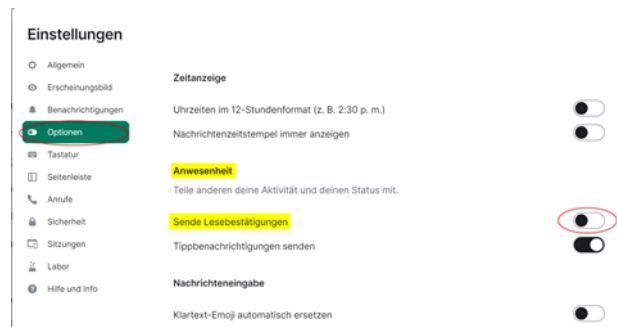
Einstellungen

Allgemein
Erscheinungsbild
Benachrichtigungen
Optionen
Tastatur
Seitenleiste
Anrufe
Sicherheit
Sitzungen
Labor
Hilfe und Info

Zeitanzeige

Uhrzeiten im 12-Stundenformat (z. B. 2:30 p. m.)

Nachrichtenzeitstempel immer anzeigen

Anwesenheit

Teile anderen deine Aktivität und deinen Status mit.

Sende Lesebestätigungen

Tippbenachrichtigungen senden

Nachrichteneingabe

Klartext-Emoji automatisch ersetzen